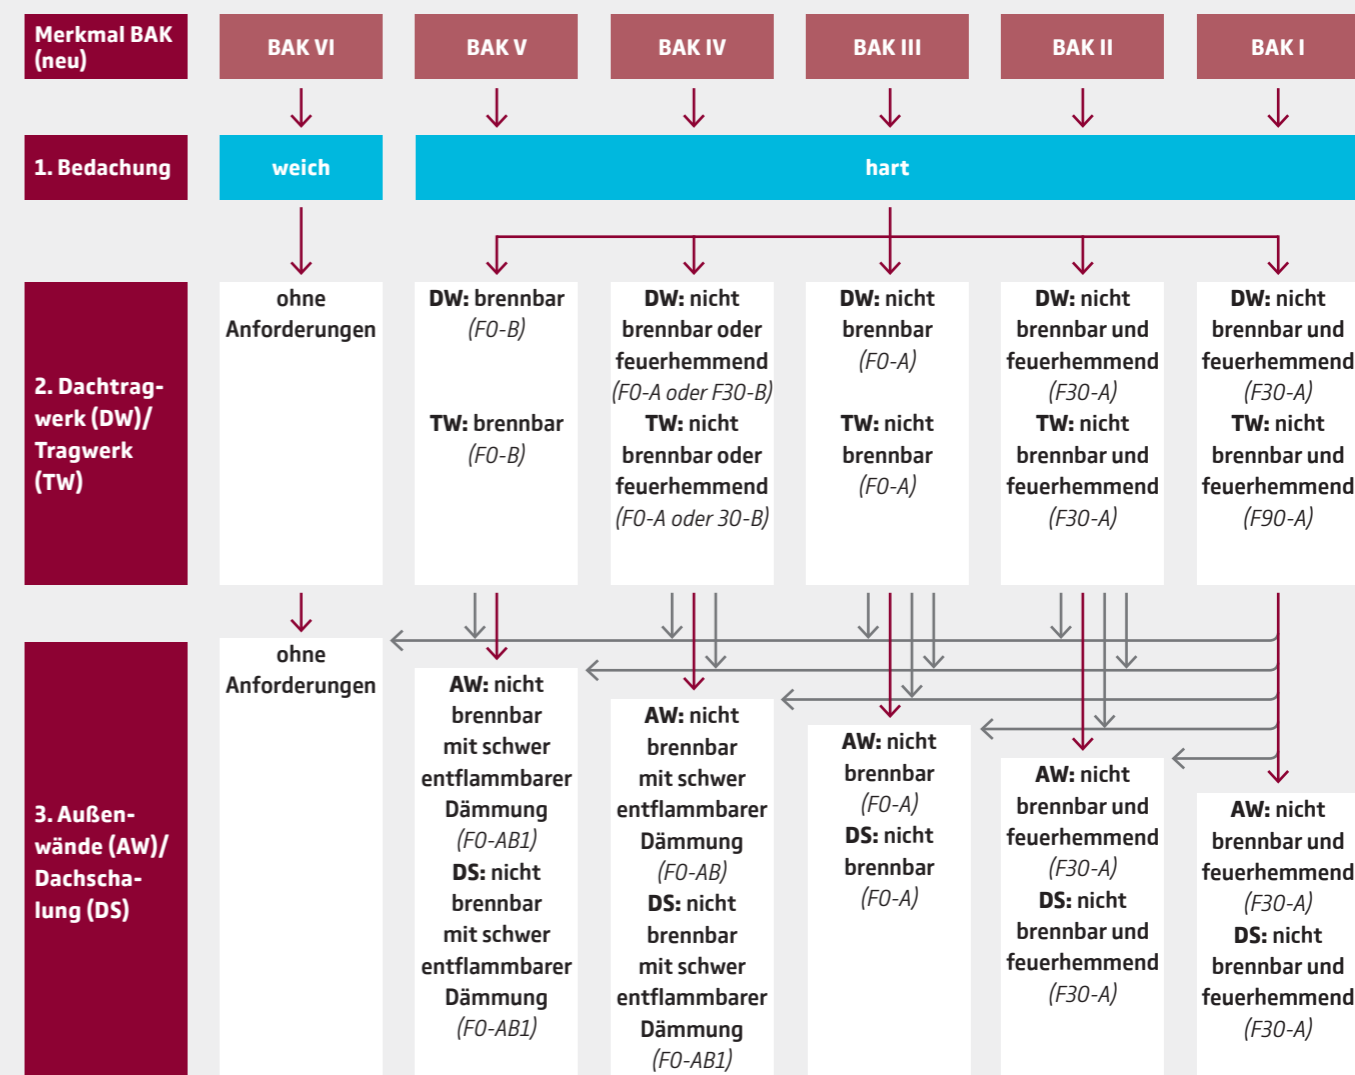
| Merkmal BAK (neu) | BAK VI | BAK V | BAK IV | BAK III | BAK II | BAK I |
|---|---|---|---|---|---|---|
| 1. Bedachung | weich | hart | | | | |
| 2. Dachtragwerk (DW)/ Tragwerk (TW) | ohne Anforderungen | **DW:** brennbar *(F0-B)* **TW:** brennbar *(F0-B)* | **DW:** nicht brennbar oder feuerhemmend *(F0-A oder F30-B)* **TW:** nicht brennbar oder feuerhemmend *(F0-A oder 30-B)* | **DW:** nicht brennbar *(F0-A)* **TW:** nicht brennbar *(F0-A)* | **DW:** nicht brennbar und feuerhemmend *(F30-A)* **TW:** nicht brennbar und feuerhemmend *(F30-A)* | **DW:** nicht brennbar und feuerhemmend *(F30-A)* **TW:** nicht brennbar und feuerhemmend *(F90-A)* |
| 3. Außenwände (AW)/ Dachschalung (DS) | ohne Anforderungen | **AW:** nicht brennbar mit schwer entflammbarer Dämmung *(F0-AB1)* **DS:** nicht brennbar mit schwer entflammbarer Dämmung *(F0-AB1)* | **AW:** nicht brennbar mit schwer entflammbarer Dämmung *(F0-AB)* **DS:** nicht brennbar mit schwer entflammbarer Dämmung *(F0-AB1)* | **AW:** nicht brennbar *(F0-A)* **DS:** nicht brennbar *(F0-A)* | **AW:** nicht brennbar und feuerhemmend *(F30-A)* **DS:** nicht brennbar und feuerhemmend *(F30-A)* | **AW:** nicht brennbar und feuerhemmend *(F30-A)* **DS:** nicht brennbar und feuerhemmend *(F30-A)* |